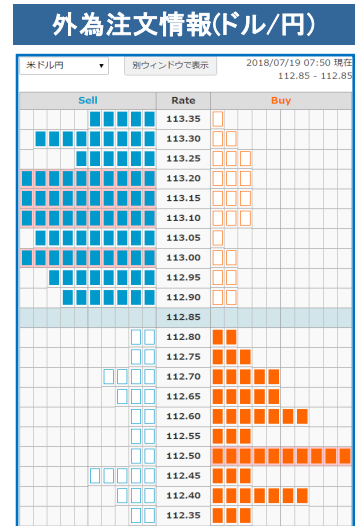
外為注文情報(ドル/円)

米ドル円 ▾

別ウィンドウで表示

2018/07/19 07:50 現在
112.85 - 112.85

| Sell | Rate | Buy |
|---|---|---|
| | 113.35 | |
| | 113.30 | |
| | 113.25 | |
| | 113.20 | |
| | 113.15 | |
| | 113.10 | |
| | 113.05 | |
| | 113.00 | |
| | 112.95 | |
| | 112.90 | |
| | 112.85 | |
| | 112.80 | |
| | 112.75 | |
| | 112.70 | |
| | 112.65 | |
| | 112.60 | |
| | 112.55 | |
| | 112.50 | |
| | 112.45 | |
| | 112.40 | |
| | 112.35 | |